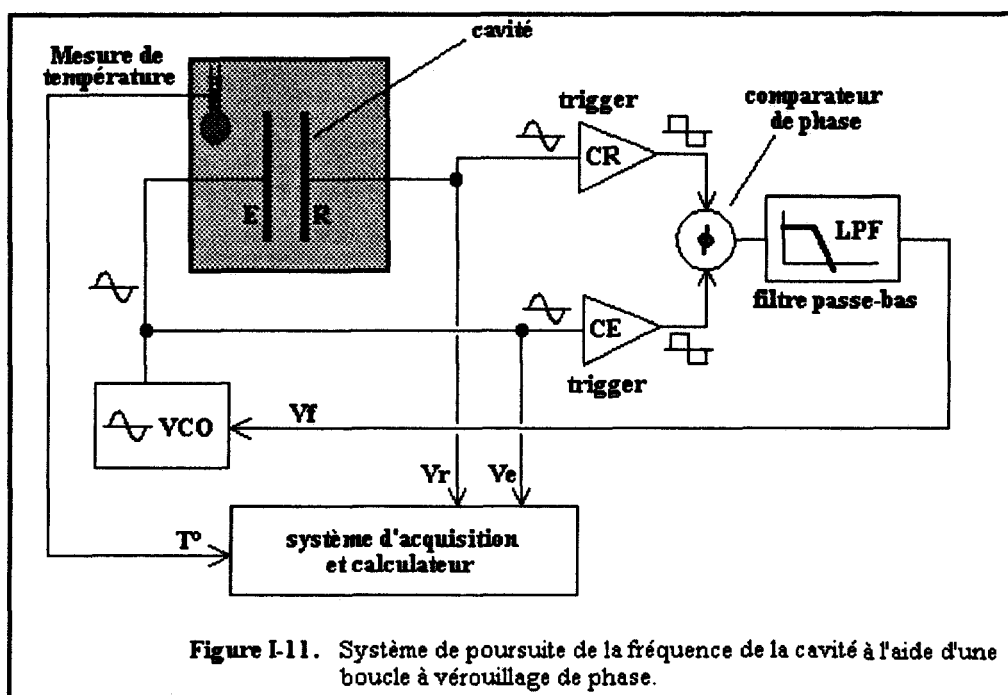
cavité

Mesure de température

trigger

comparateur de phase

CR

E

R

LPF

filtre passe-bas

CE

trigger

VCO

Vf

Vr

Ve

T°

système d'acquisition et calculateur

Figure I-11. Système de poursuite de la fréquence de la cavité à l'aide d'une boucle à vérouillage de phase.